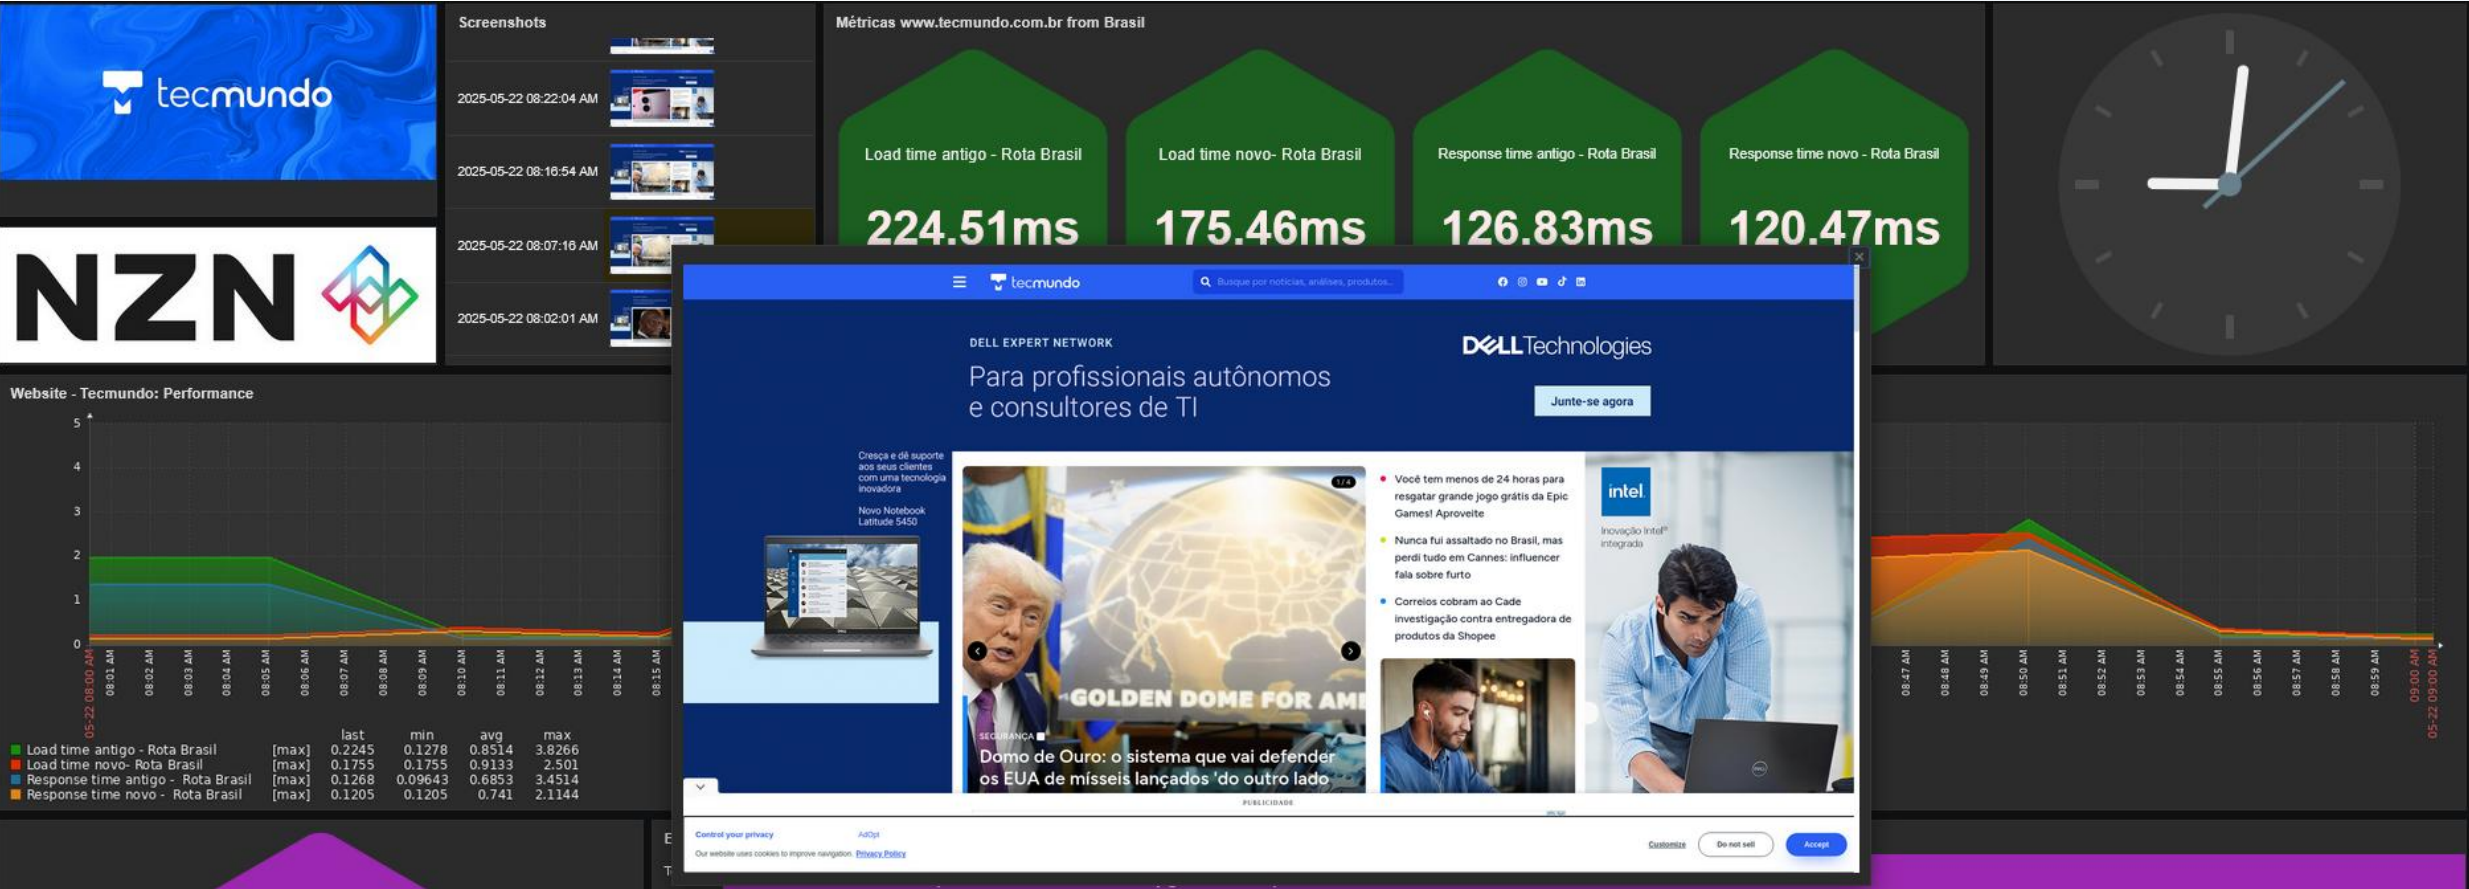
tecmundo

NZN

Screenshots

2025-05-22 08:22:04 AM

2025-05-22 08:16:54 AM

2025-05-22 08:07:16 AM

2025-05-22 08:02:01 AM

Métricas www.tecmundo.com.br from Brasil

Load time antigo - Rota Brasil
224.51ms

Load time novo- Rota Brasil
175.46ms

Response time antigo - Rota Brasil
126.83ms

Response time novo - Rota Brasil
120.47ms

Website - Tecmundo: Performance

5
4
3
2
1
0

05-22 08:00 AM 08:01 AM 08:02 AM 08:03 AM 08:04 AM 08:05 AM 08:06 AM 08:07 AM 08:08 AM 08:09 AM 08:10 AM 08:11 AM 08:12 AM 08:13 AM 08:14 AM 08:15 AM

08:47 AM 08:48 AM 08:49 AM 08:50 AM 08:51 AM 08:52 AM 08:53 AM 08:54 AM 08:55 AM 08:56 AM 08:57 AM 08:58 AM 08:59 AM 09:00 AM 05-22 09:00 AM

| | | last | min | avg | max |
|---|---|---|---|---|---|
| Load time antigo - Rota Brasil | [max] | 0.2245 | 0.1278 | 0.8514 | 3.8266 |
| Load time novo- Rota Brasil | [max] | 0.1755 | 0.1755 | 0.9133 | 2.501 |
| Response time antigo - Rota Brasil | [max] | 0.1268 | 0.09643 | 0.6853 | 3.4514 |
| Response time novo - Rota Brasil | [max] | 0.1205 | 0.1205 | 0.741 | 2.1144 |

tecmundo
Busque por notícias, análises, produtos...

DELL EXPERT NETWORK
Para profissionais autônomos e consultores de TI
DELLTechnologies
Junte-se agora

Cresça e dê suporte aos seus clientes com uma tecnologia inovadora
Novo Notebook Latitude 5450

1/4
GOLDEN DOME FOR AM
SEGURANÇA
Domo de Ouro: o sistema que vai defender os EUA de mísseis lançados 'do outro lado

Você tem menos de 24 horas para resgatar grande jogo grátis da Epic Games! Aproveite

Nunca fui assaltado no Brasil, mas perdi tudo em Cannes: influencer fala sobre furto

Correios cobram ao Cade investigação contra entregadora de produtos da Shopee

intel.
Inovação Intel® integrada

PUBLICIDADE

Control your privacy
AdOpt
Our website uses cookies to improve navigation. Privacy Policy
Customize
Do not sell
Accept

E
T